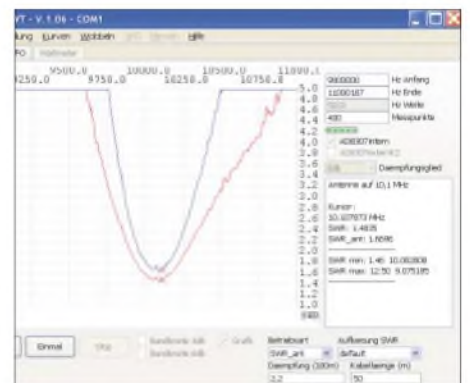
VT - V.1.06 - COM1

lung Kurven Wobbeln Hilfe

FO Wattmeter

9500.0 10000.0 10500.0 11000.0
9250.0 9750.0 10250.0 10750.0

5.0
4.8
4.6
4.4
4.2
4.0
3.8
3.6
3.4
3.2
3.0
2.8
2.6
2.4
2.2
2.0
1.8
1.6
1.4
1.2
1.0
SWR

9000000 Hz Anfang
11000187 Hz Ende
Hz Weite
400 Messpunkte

AD8307intern
AD8307extern

Daempfungsglied

Antenne auf 10,1 MHz

Kursor:
10.107873 MHz
SWR: 1.4835
SWR_ant: 1.5085

SWR min: 1.46 10.082808
SWR max: 12.50 9.075185

Einmal Stop Bandbreite Grafik

Betriebsart Auflösung SWR
SWR_ant default
Daempfung(100m) Kabellaenge (m)
2.2 50